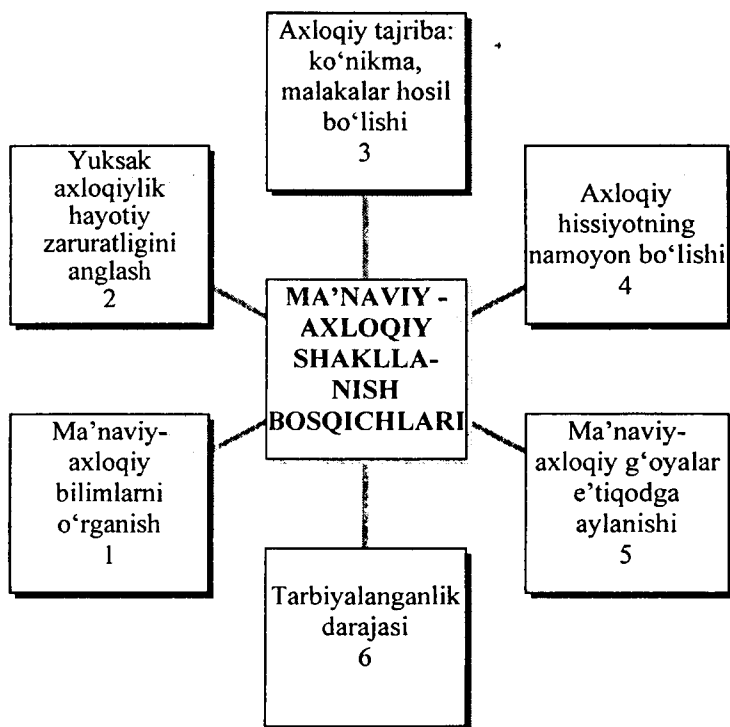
Axloqiy tajriba: ko‘nikma, malakalar hosil bo‘lishi
3

Yuksak axloqiylik hayotiy zaruratligini anglash
2

Axloqiy hissiyotning namoyon bo‘lishi
4

MA’NAVIY - AXLOQIY SHAKLLANISH BOSQICHLARI

Ma’naviy-axloqiy bilimlarni o‘rganish
1

Ma’naviy-axloqiy g‘oyalar e’tiqodga aylanishi
5

Tarbiyalanganlik darajasi
6